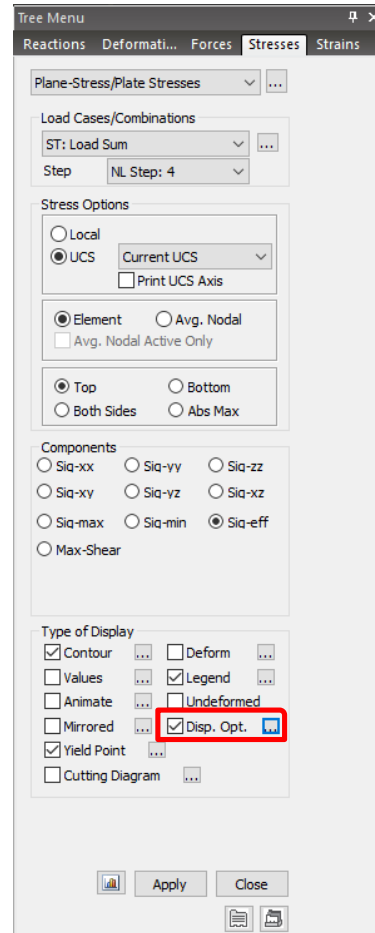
Tree Menu

Reactions | Deformati... | Forces | Stresses | Strains

Plane-Stress/Plate Stresses ...

Load Cases/Combinations
ST: Load Sum ...
Step NL Step: 4

Stress Options
Local
UCS Current UCS
Print UCS Axis

Element Avg. Nodal
Avg. Nodal Active Only

Top Bottom
Both Sides Abs Max

Components
Sig-xx Sig-yy Sig-zz
Sig-xy Sig-yz Sig-xz
Sig-max Sig-min Sig-eff
Max-Shear

Type of Display
Contour ... Deform ...
Values ... Legend ...
Animate ... Undeformed
Mirrored ... Disp. Opt. ...
Yield Point ...
Cutting Diagram ...

Apply Close